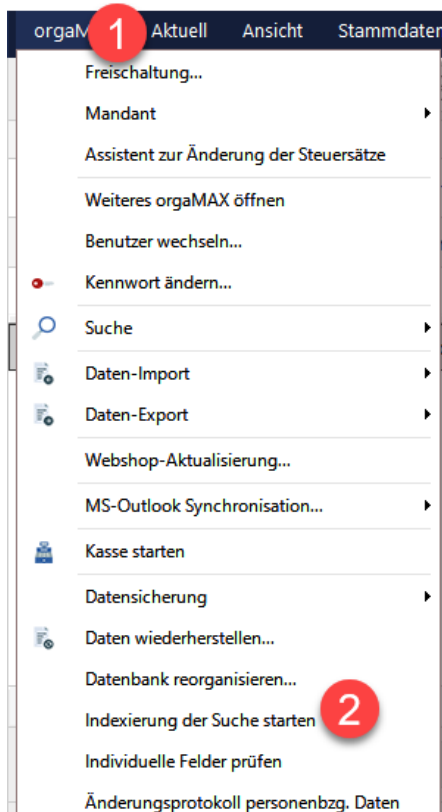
orgaM 1 Aktuell Ansicht Stammdaten

Freischaltung...

Mandant

Assistent zur Änderung der Steuersätze

Weiteres orgaMAX öffnen

Benutzer wechseln...

Kennwort ändern...

Suche

Daten-Import

Daten-Export

Webshop-Aktualisierung...

MS-Outlook Synchronisation...

Kasse starten

Datensicherung

Daten wiederherstellen...

Datenbank reorganisieren...

Indexierung der Suche starten 2

Individuelle Felder prüfen

Änderungsprotokoll personenbzg. Daten